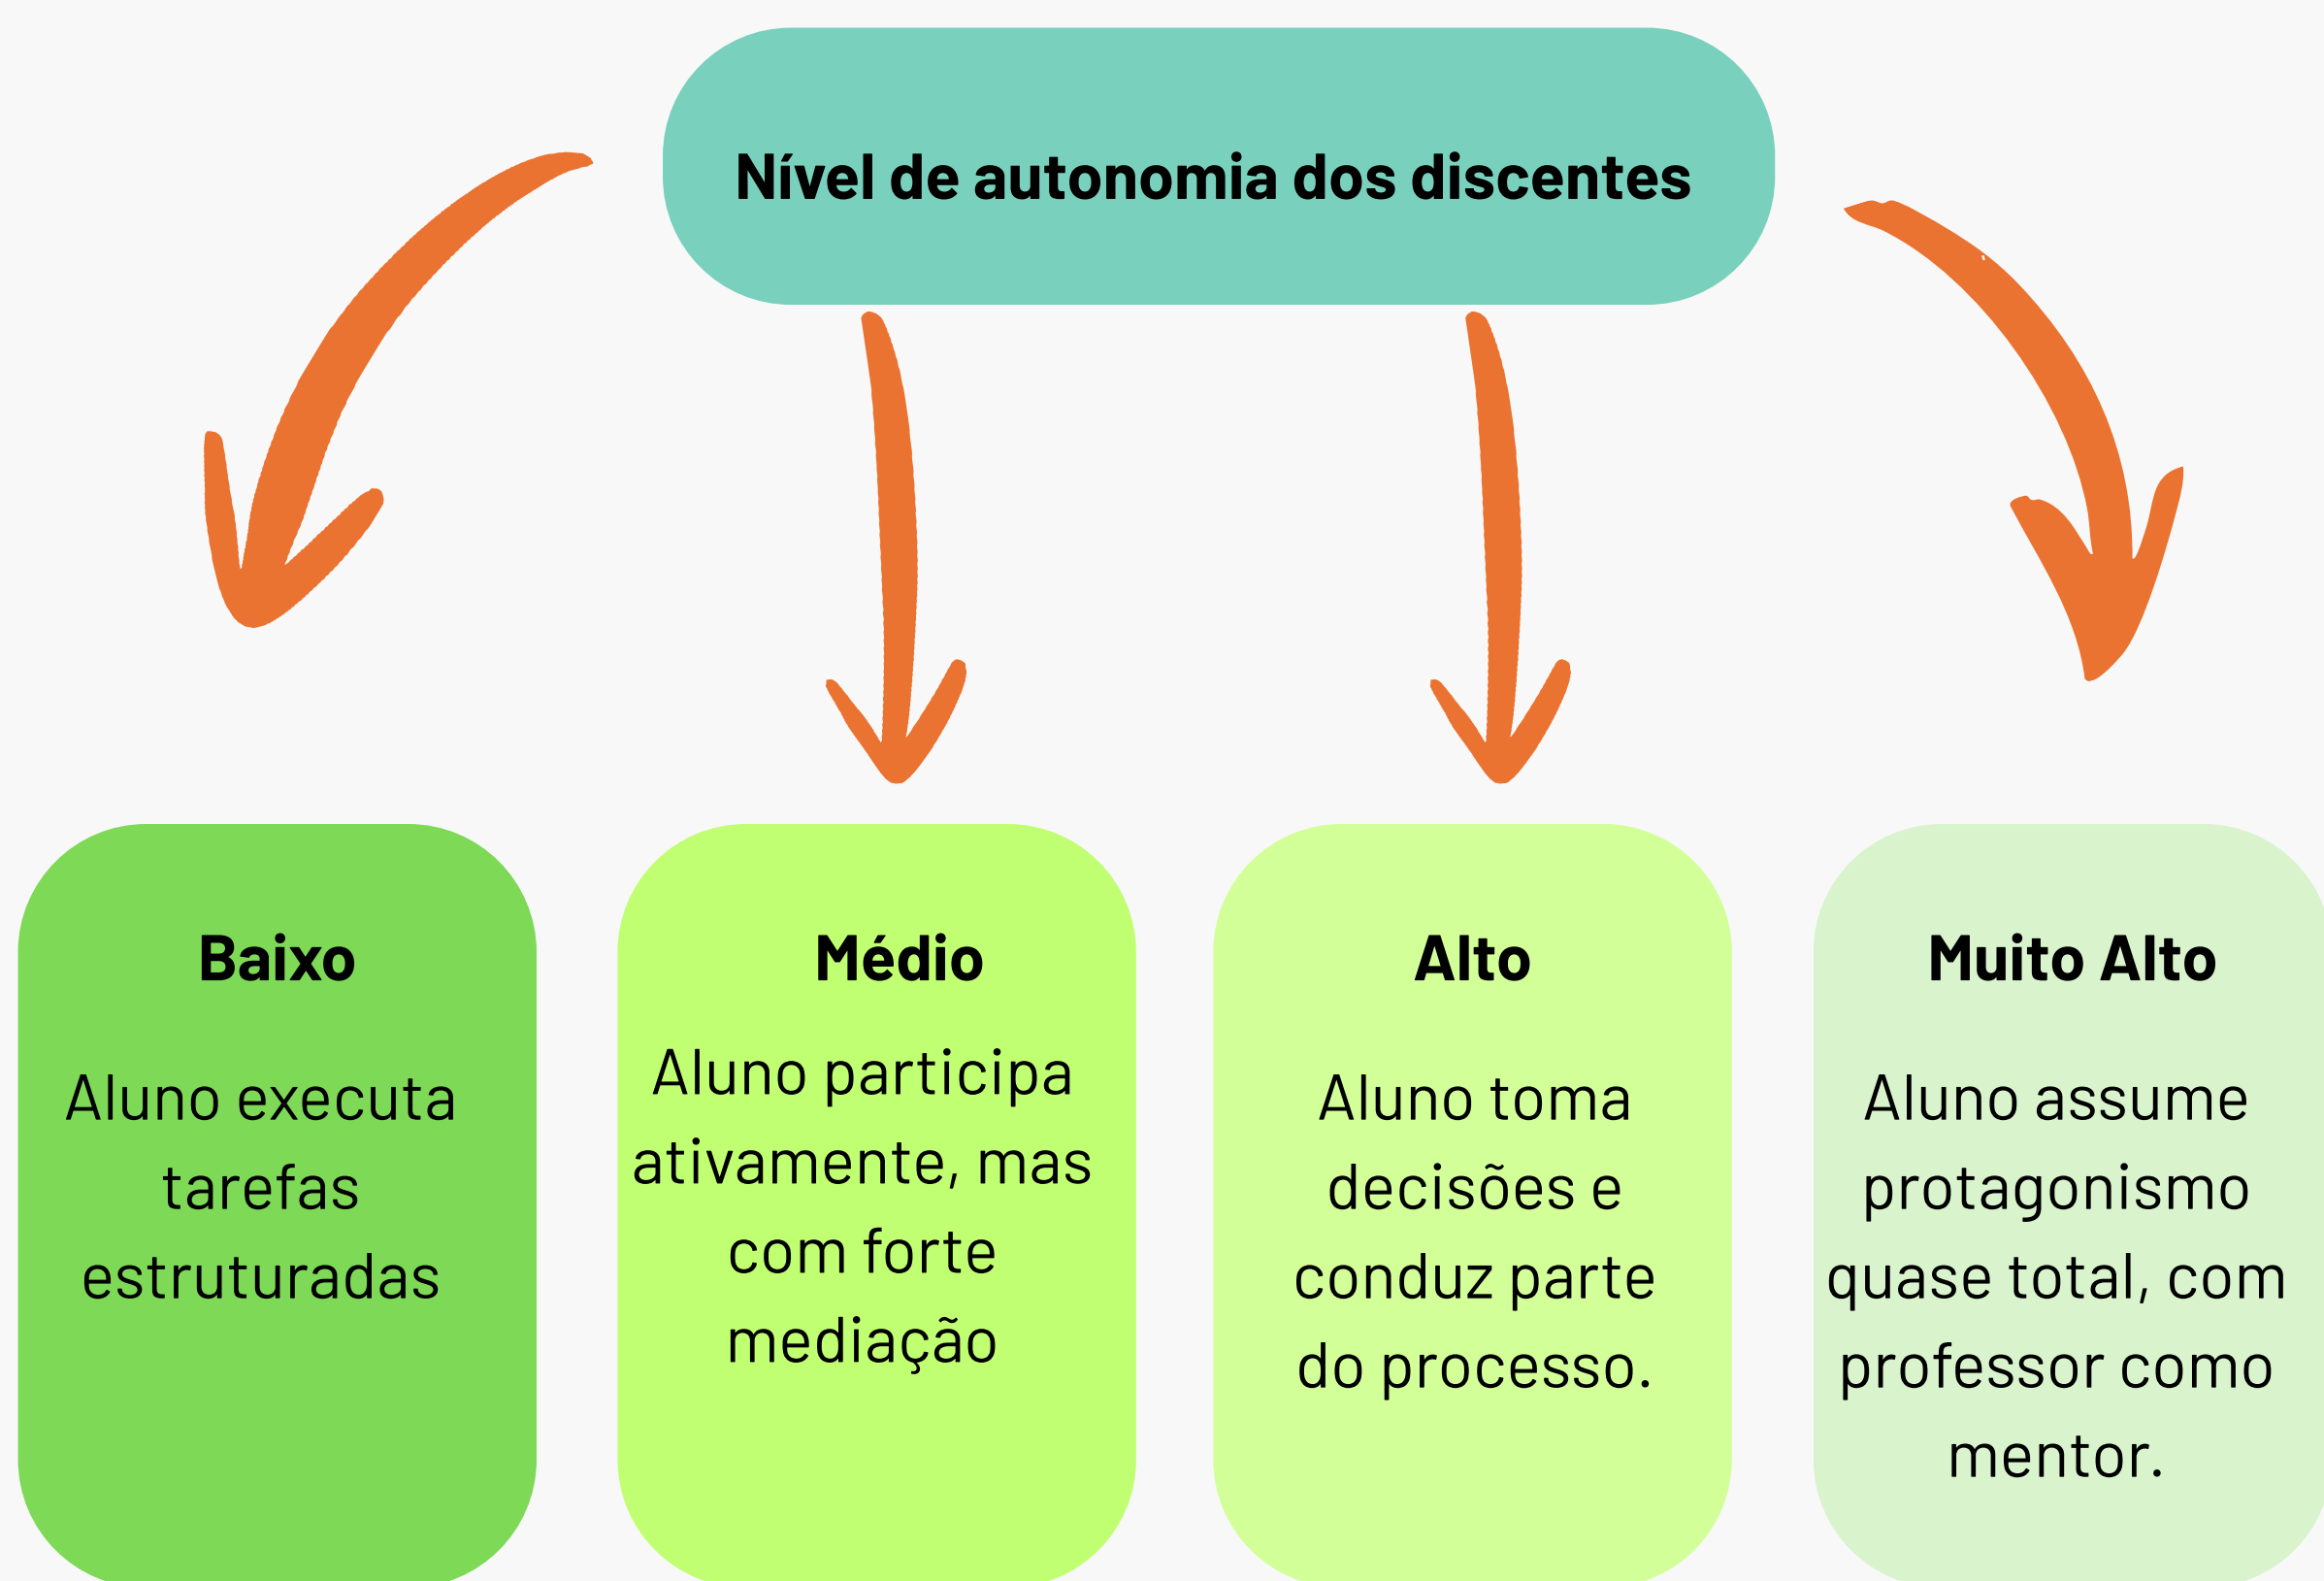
Nível de autonomia dos discentes

Baixo

Aluno executa tarefas estruturadas

Médio

Aluno participa ativamente, mas com forte mediação

Alto

Aluno toma decisões e conduz parte do processo.

Muito Alto

Aluno assume protagonismo quase total, com professor como mentor.